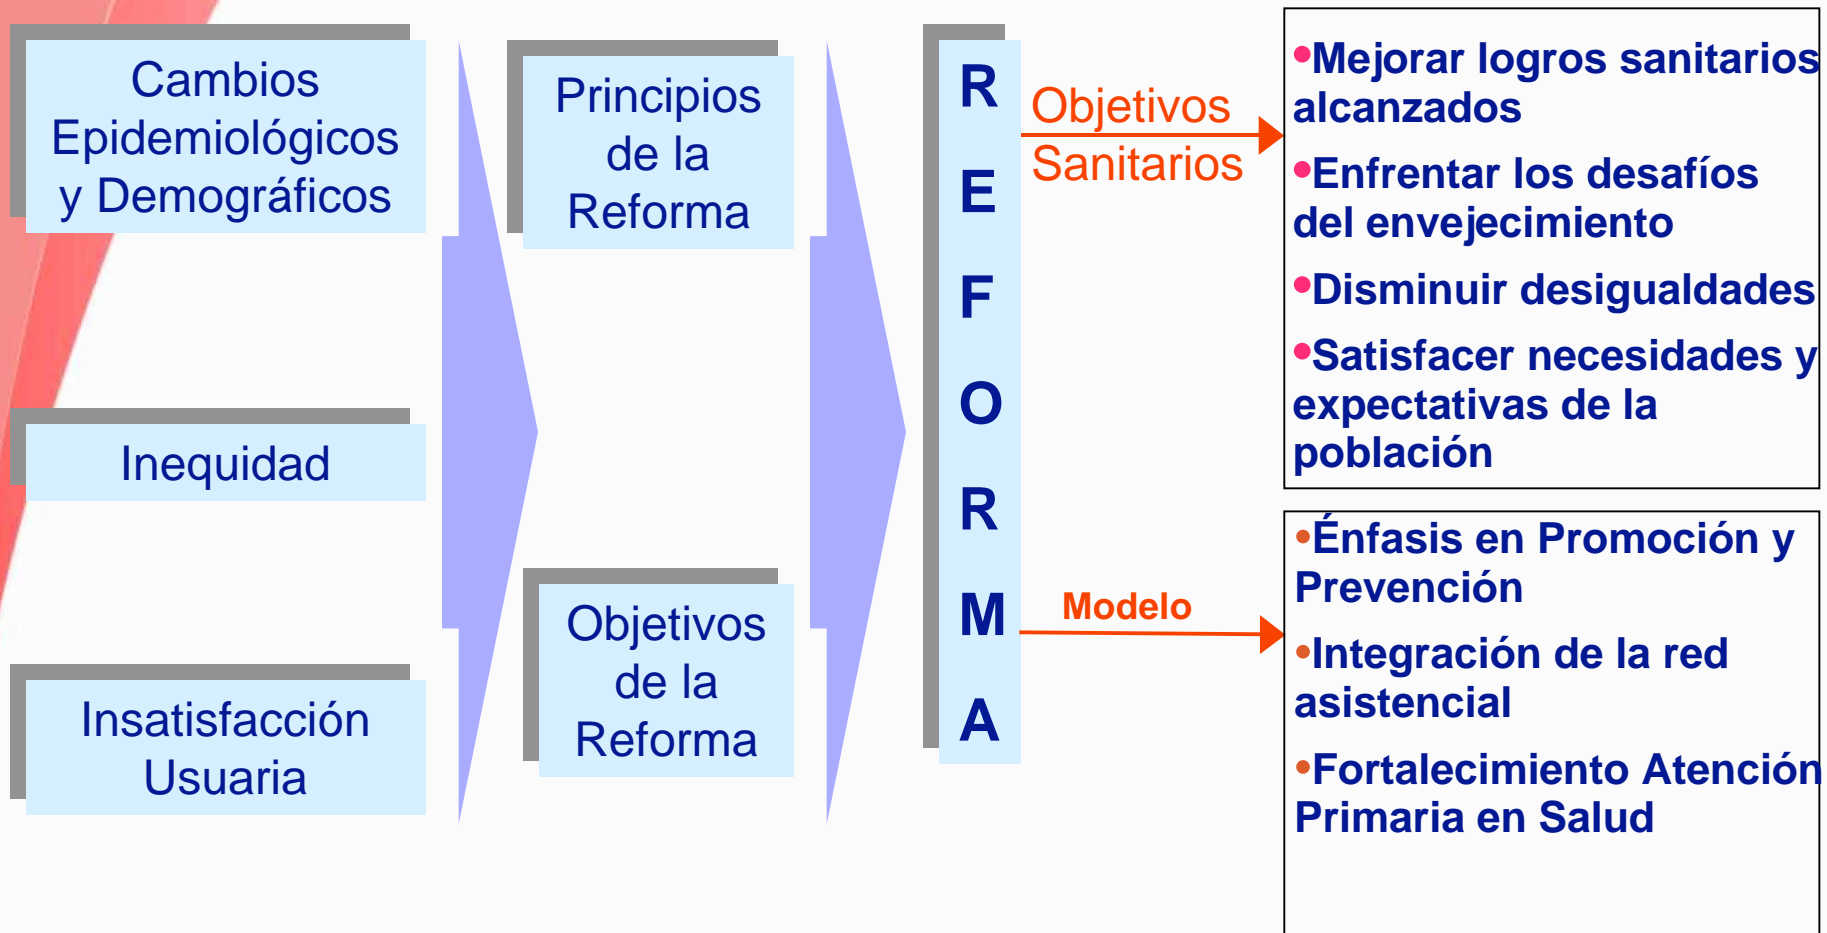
Cambios Epidemiológicos y Demográficos

Inequidad

Insatisfacción Usuaria

Principios de la Reforma

Objetivos de la Reforma

R E F O R M A

Objetivos Sanitarios

•Mejorar logros sanitarios alcanzados

•Enfrentar los desafíos del envejecimiento

•Disminuir desigualdades

•Satisfacer necesidades y expectativas de la población

Modelo

•Énfasis en Promoción y Prevención

•Integración de la red asistencial

•Fortalecimiento Atención Primaria en Salud